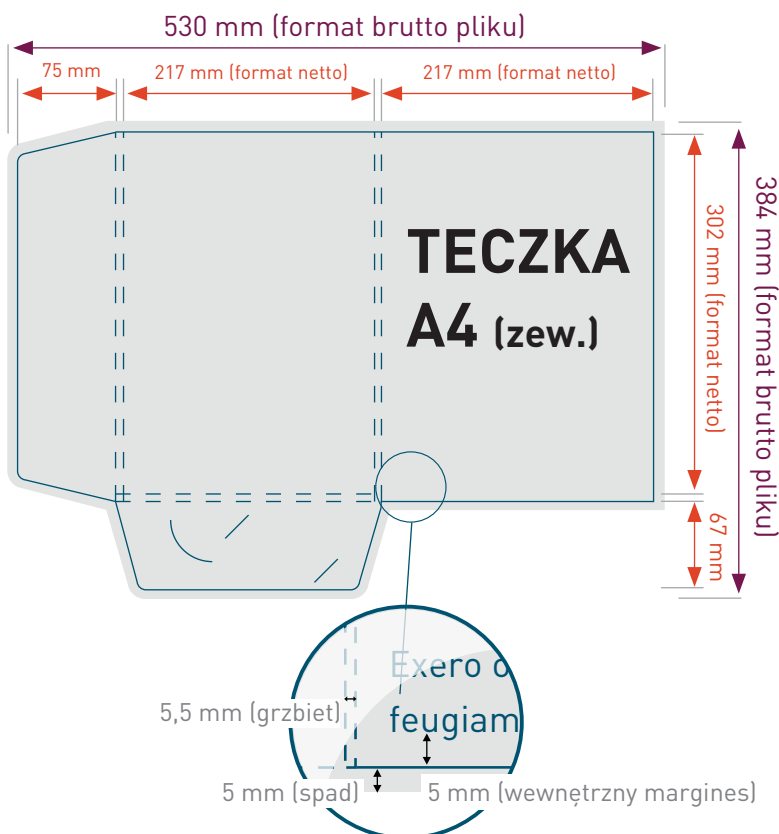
530 mm (format brutto pliku)

75 mm

217 mm (format netto)

217 mm (format netto)

TECZKA A4 (zew.)

302 mm (format netto)

384 mm (format brutto pliku)

67 mm

Exero o

feugiam

5,5 mm (grzbiet)

5 mm (spad)

5 mm (wewnętrzny margines)